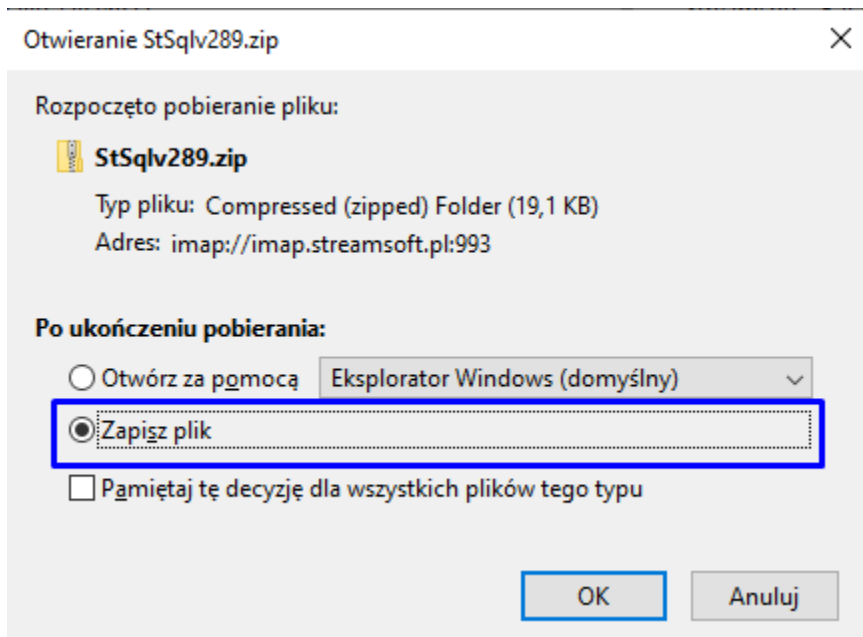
Otwieranie StSqlv289.zip

Rozpoczęto pobieranie pliku:

StSqlv289.zip

Typ pliku: Compressed (zipped) Folder (19,1 KB)

Adres: imap://imap.streamsoft.pl:993

Po ukończeniu pobierania:

Otwórz za pomocą Eksplorator Windows (domyślny)

Zapisz plik

Pamiętaj tę decyzję dla wszystkich plików tego typu

OK Anuluj